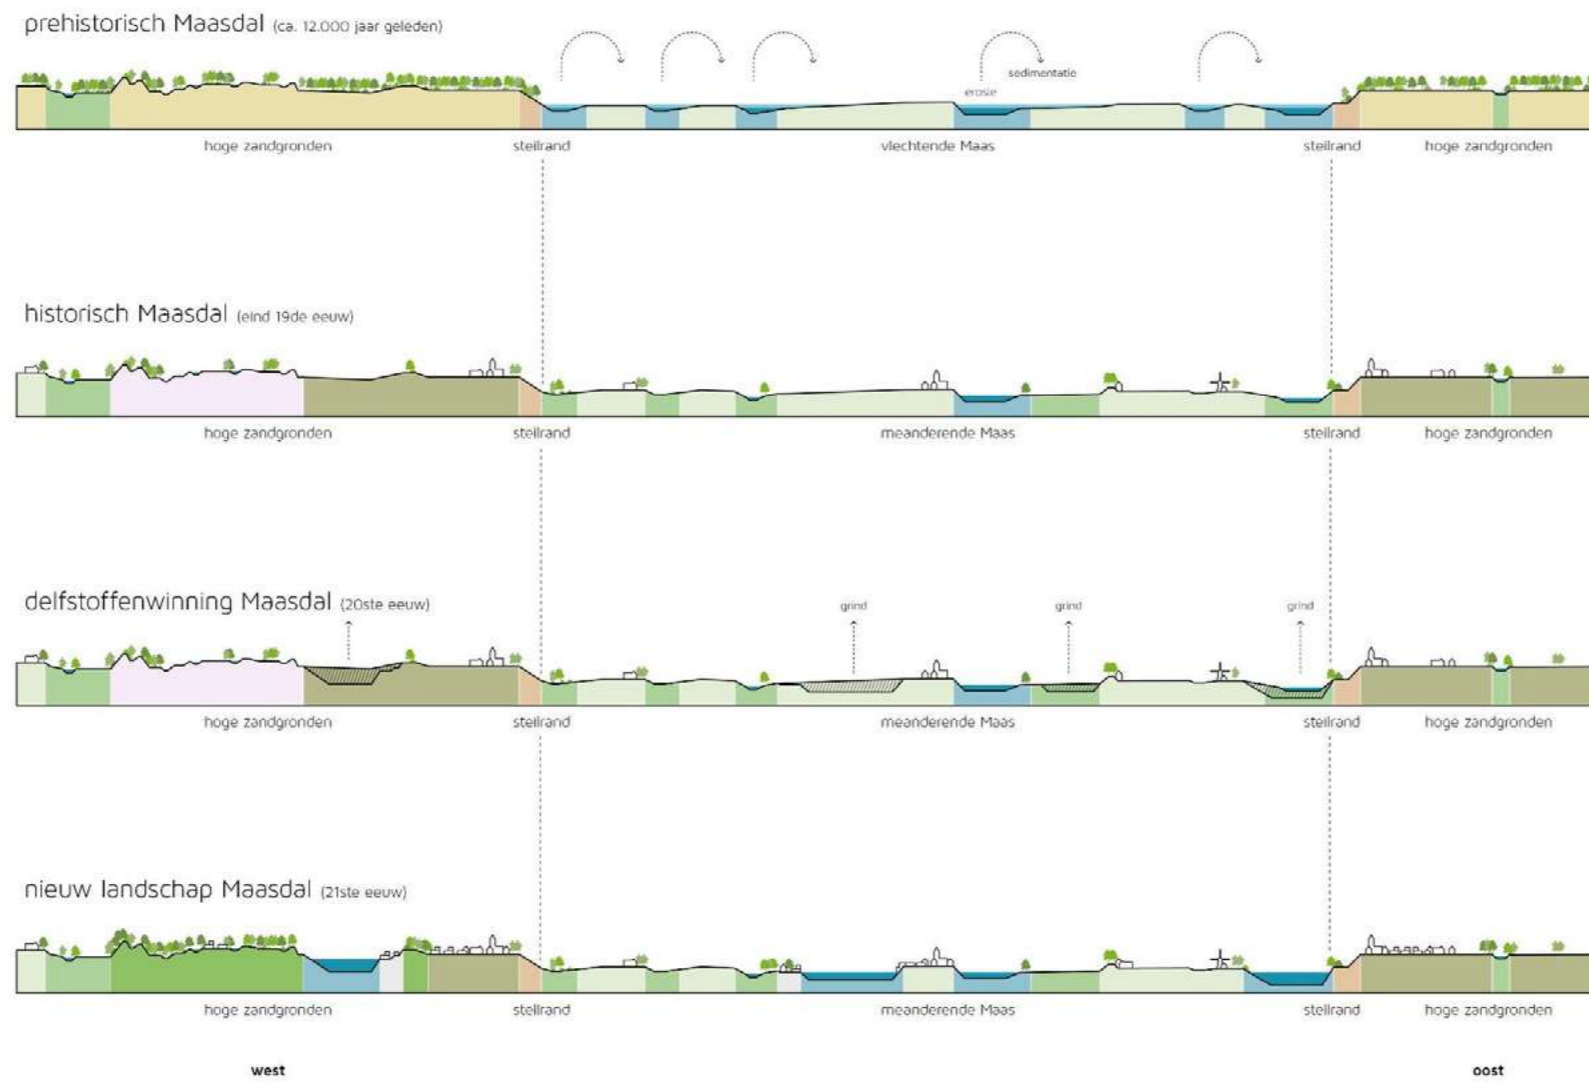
prehistorisch Maasdal (ca. 12.000 jaar geleden)

sedimentatie
erosie

hoge zandgronden steilrand vlechtende Maas steilrand hoge zandgronden

historisch Maasdal (eind 19de eeuw)

hoge zandgronden steilrand meanderende Maas steilrand hoge zandgronden

delfstoffenwinning Maasdal (20ste eeuw)

grind grind grind

hoge zandgronden steilrand meanderende Maas steilrand hoge zandgronden

nieuw landschap Maasdal (21ste eeuw)

hoge zandgronden steilrand meanderende Maas steilrand hoge zandgronden

west oost